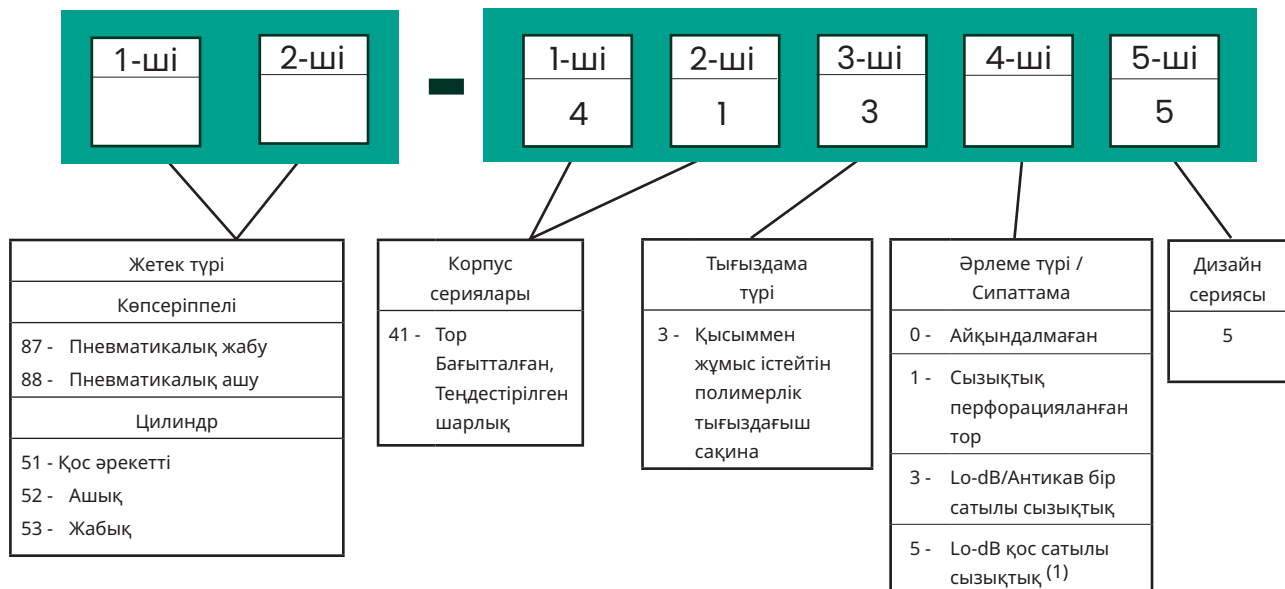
1-ші 2-ші – 1-ші 4 2-ші 1 3-ші 3 4-ші 5-ші 5

Жетек түрі

Көпсеріппелі

87 - Пневматикалық жабу

88 - Пневматикалық ашу

Цилиндр

51 - Қос әрекетті

52 - Ашық

53 - Жабық

Корпус сериялары

41 - Тор Бағытталған, Теңдестірілген шарлық

Тығыздама түрі

3 - Қысыммен жұмыс істейтін полимерлік тығыздағыш сақина

Әрлеме түрі / Сипаттама

0 - Айқындалмаған

1 - Сызықтық перфорацияланған тор

3 - Lo-dB/Антикав бір сатылы сызықтық

5 - Lo-dB қос сатылы сызықтық $^{(1)}$

Дизайн сериясы

5